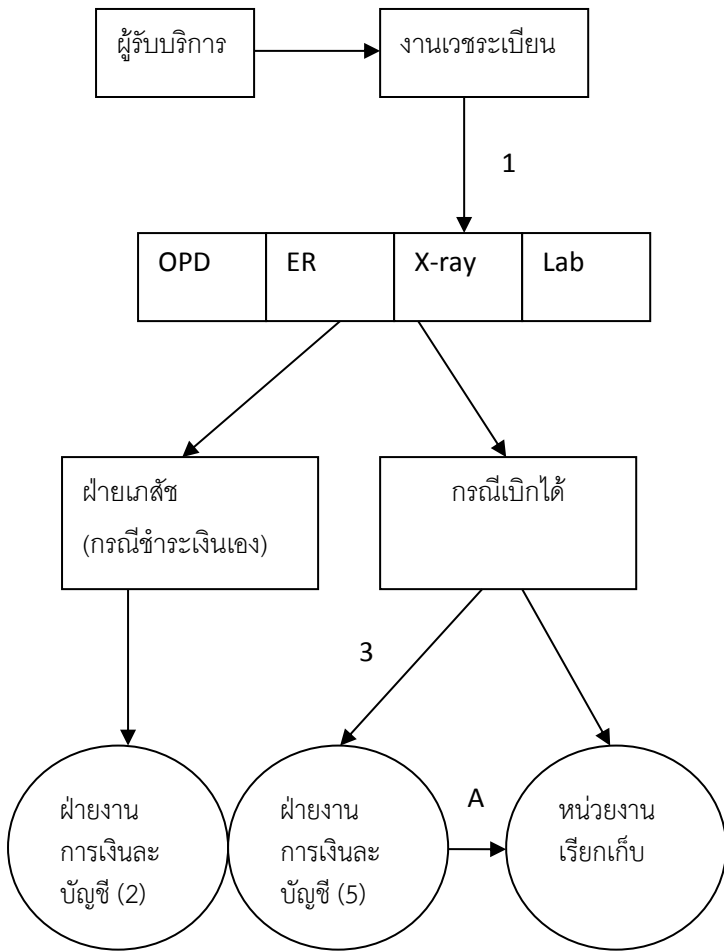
ผู้รับบริการ

งานเวชระเบียน

1

| OPD | ER | X-ray | Lab |
|---|---|---|---|

ฝ่ายเภสัช (กรณีชำระเงินเอง)

กรณีเบิกได้

3

ฝ่ายงาน การเงินละ บัญชี (2)

ฝ่ายงาน การเงินละ บัญชี (5)

A

หน่วยงาน เรียกเก็บ